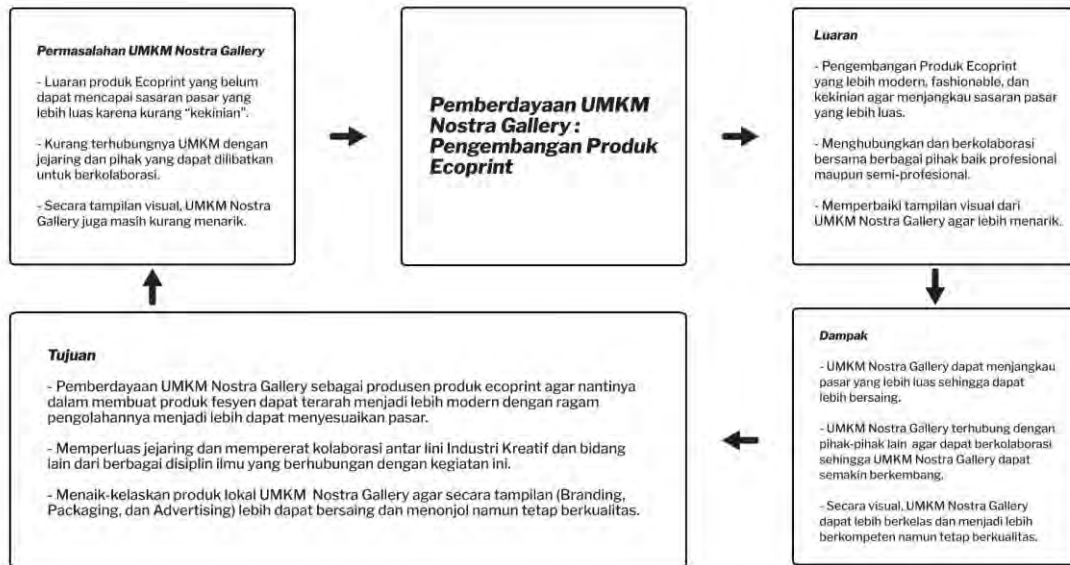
Permasalahan UMKM Nostra Gallery

- Luaran produk Ecoprint yang belum dapat mencapai sasaran pasar yang lebih luas karena kurang "kekinian".

- Kurang terhubungnya UMKM dengan jejaring dan pihak yang dapat dilibatkan untuk berkolaborasi.

- Secara tampilan visual, UMKM Nostra Gallery juga masih kurang menarik.

Pemberdayaan UMKM Nostra Gallery : Pengembangan Produk Ecoprint

Luaran

- Pengembangan Produk Ecoprint yang lebih modern, fashionable, dan kekinian agar menjangkau sasaran pasar yang lebih luas.

- Menghubungkan dan berkolaborasi bersama berbagai pihak baik profesional maupun semi-profesional.

- Memperbaiki tampilan visual dari UMKM Nostra Gallery agar lebih menarik.

Dampak

- UMKM Nostra Gallery dapat menjangkau pasar yang lebih luas sehingga dapat lebih bersaing.

- UMKM Nostra Gallery terhubung dengan pihak-pihak lain agar dapat berkolaborasi sehingga UMKM Nostra Gallery dapat semakin berkembang.

- Secara visual, UMKM Nostra Gallery dapat lebih berkelas dan menjadi lebih berkompeten namun tetap berkualitas.

Tujuan

- Pemberdayaan UMKM Nostra Gallery sebagai produsen produk ecoprint agar nantinya dalam membuat produk fesyen dapat terarah menjadi lebih modern dengan ragam pengolahannya menjadi lebih dapat menyesuaikan pasar.

- Memperluas jejaring dan mempererat kolaborasi antar lini Industri Kreatif dan bidang lain dari berbagai disiplin ilmu yang berhubungan dengan kegiatan ini.

- Menaik-kelaskan produk lokal UMKM Nostra Gallery agar secara tampilan (Branding, Packaging, dan Advertising) lebih dapat bersaing dan menonjol namun tetap berkualitas.